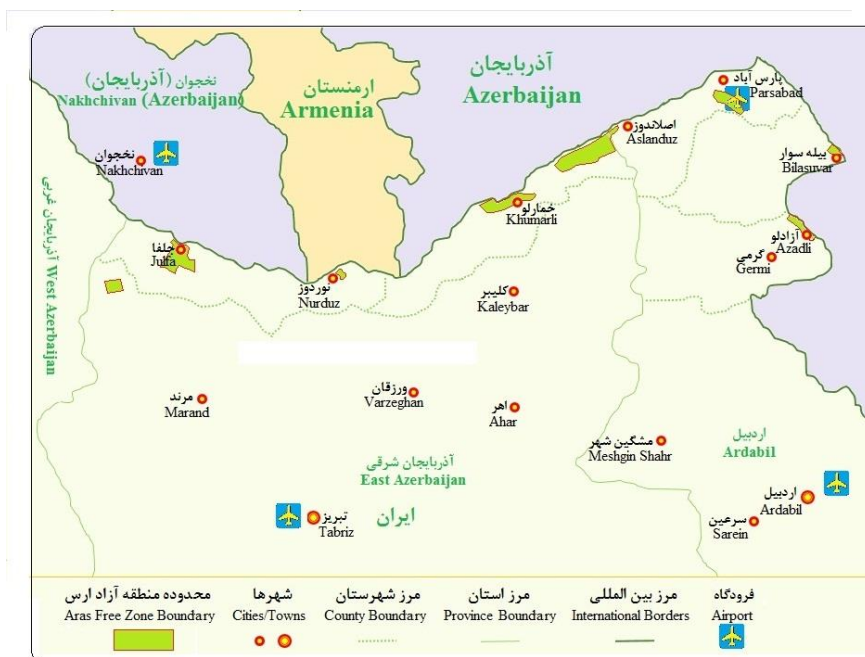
نخجوان (آذربایجان)
Nakhchivan (Azerbaijan)

ارمنستان
Armenia

آذربایجان
Azerbaijan

پارس آباد
Parsabad

اصلاندوز
Aslanduz

بیله سوار
Bilasuvar

نخجوان
Nakhchivan

آذربایجان غربی
West Azerbaijan

خمارلو
Khumarli

آزادلو
Azadli

گرمی
Germi

جلفا
Julfa

نوردوز
Nurduz

کلیبر
Kaleybar

ورزقان
Varzeghan

مرند
Marand

اهر
Ahar

مشگین شهر
Meshgin Shahr

اردبیل
Ardabil

آذربایجان شرقی
East Azerbaijan

اردبیل
Ardabil

تبریز
Tabriz

ایران

سرعین
Sarein

| محدوده منطقه آزاد ارس | شهرها | مرز شهرستان | مرز استان | مرز بین المللی | فرودگاه |
|---|---|---|---|---|---|
| Aras Free Zone Boundary | Cities/Towns | County Boundary | Province Boundary | International Borders | Airport |